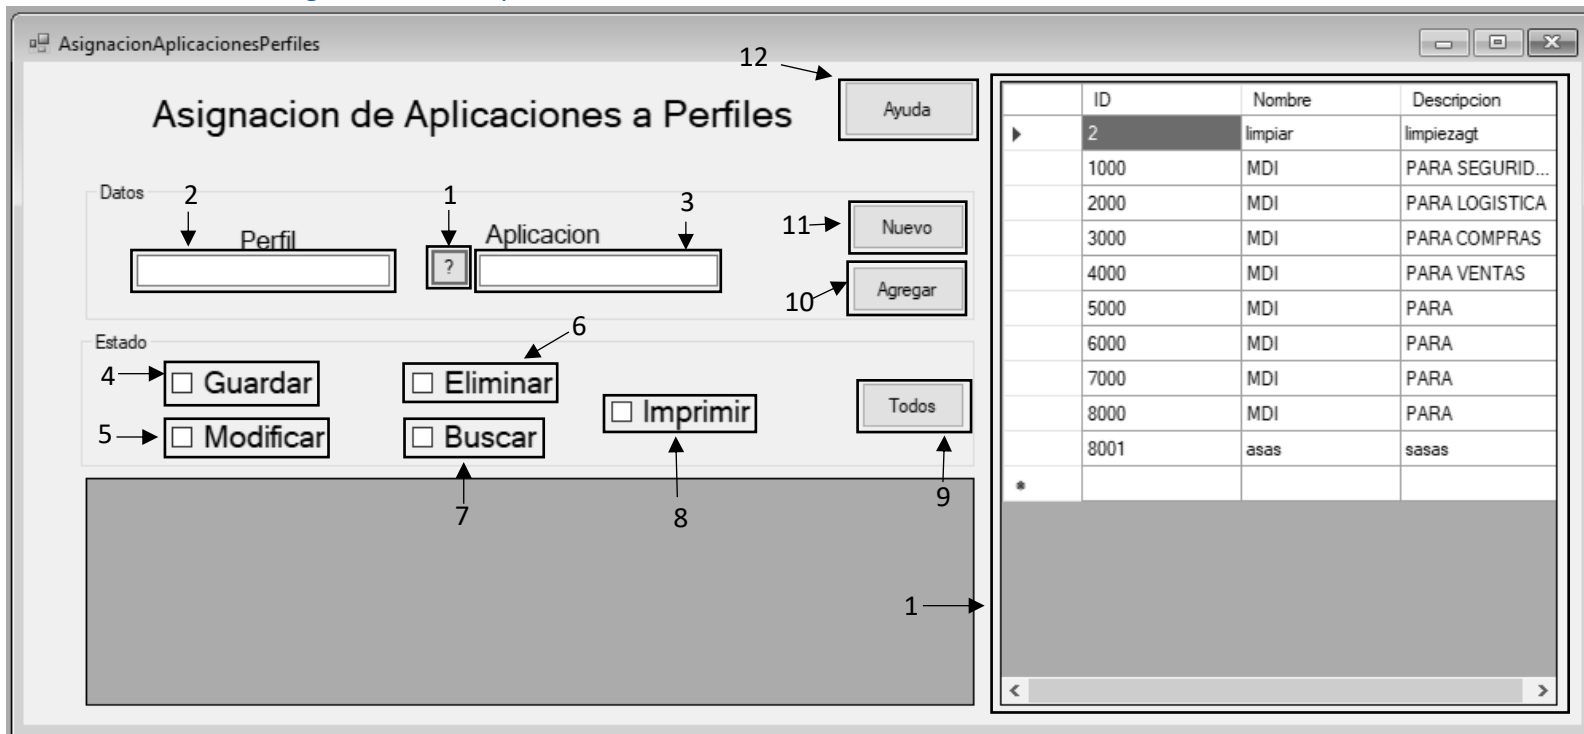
AsignacionAplicacionesPerfiles

12

Ayuda

Asignacion de Aplicaciones a Perfiles

Datos

2

Perfil

1

?

Aplicacion

3

11

Nuevo

10

Agregar

Estado

6

4

☐ Guardar

☐ Eliminar

☐ Imprimir

Todos

5

☐ Modificar

☐ Buscar

7

8

9

1

| | ID | Nombre | Descripcion |
|---|---|---|---|
| ▸ | 2 | limpiar | limpiezagt |
| | 1000 | MDI | PARA SEGURID... |
| | 2000 | MDI | PARA LOGISTICA |
| | 3000 | MDI | PARA COMPRAS |
| | 4000 | MDI | PARA VENTAS |
| | 5000 | MDI | PARA |
| | 6000 | MDI | PARA |
| | 7000 | MDI | PARA |
| | 8000 | MDI | PARA |
| | 8001 | asas | sasas |
| * | | | |